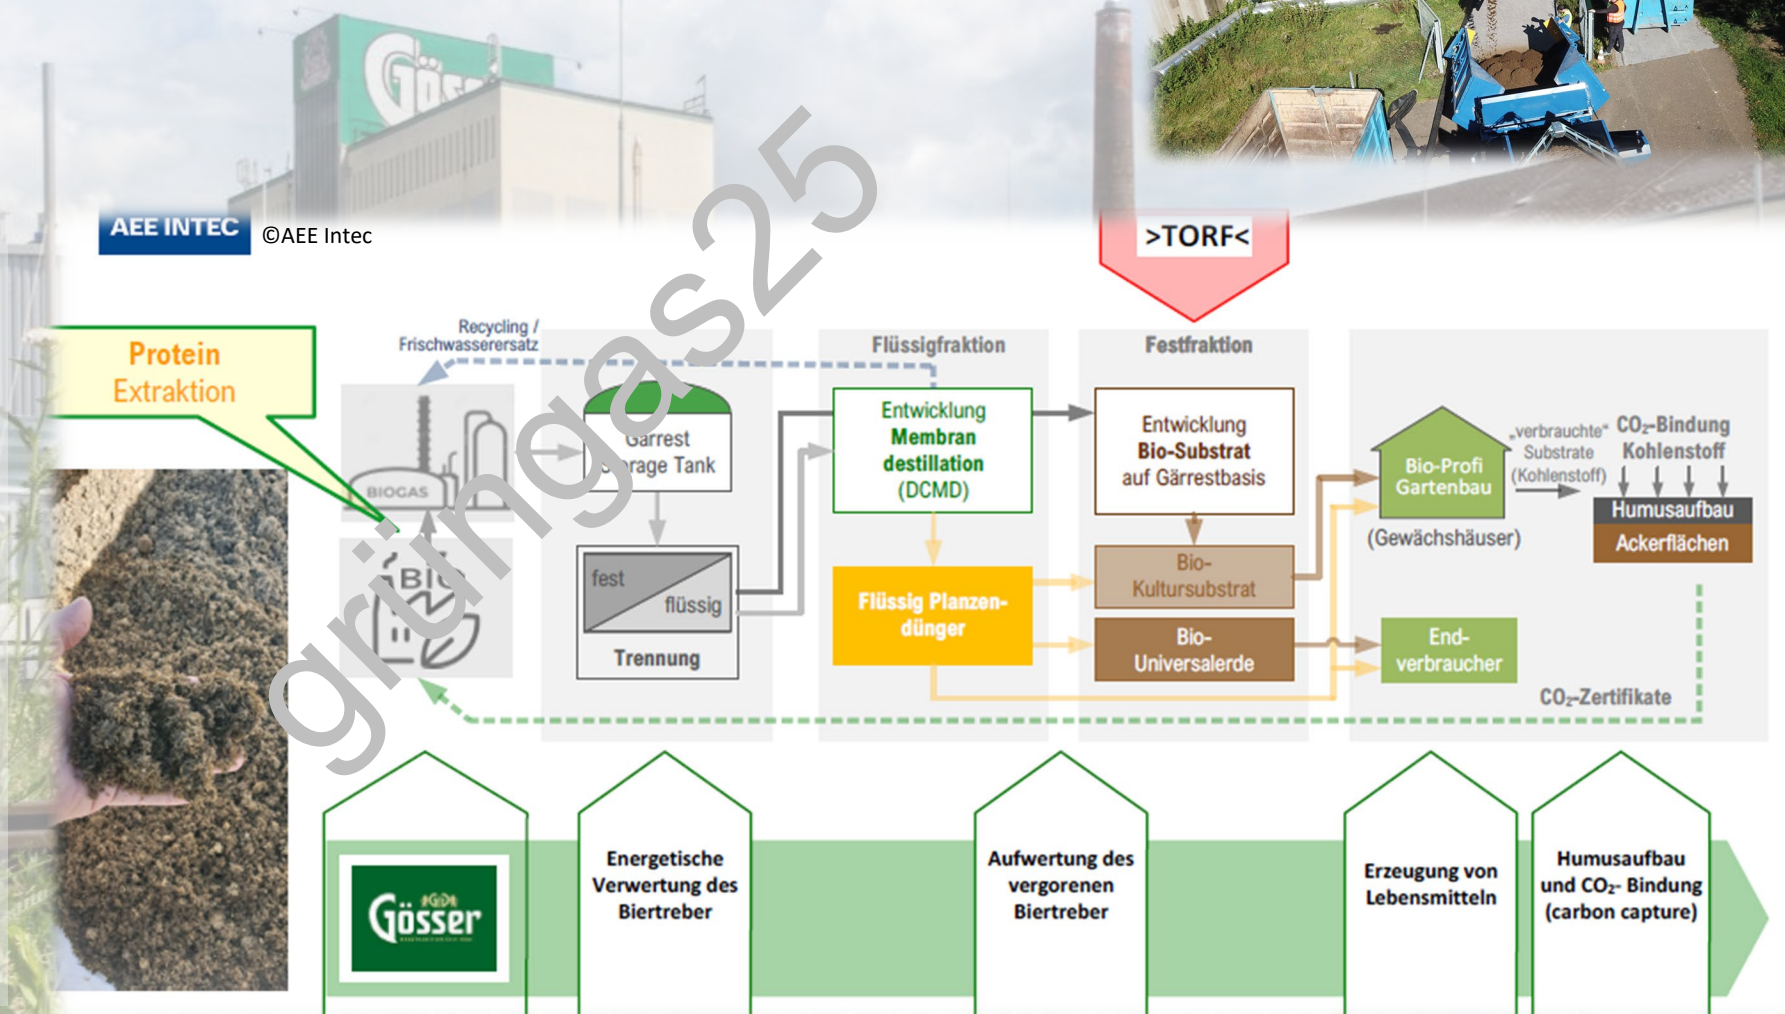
AEE INTEC ©AEE Intec

>TORF<

Protein Extraktion

Recycling / Frischwasserersatz

BIOGAS

BIO

Gärrest Storage Tank

fest flüssig

Trennung

Flüssigfraktion

Entwicklung Membran destillation (DCMD)

Flüssig Planzendünger

Festfraktion

Entwicklung Bio-Substrat auf Gärrestbasis

Bio-Kultursubstrat

Bio-Universalerde

Bio-Profi Gartenbau

(Gewächshäuser)

„verbrauchte“ Substrate (Kohlenstoff)

$CO_2$-Bindung Kohlenstoff

Humusaufbau

Ackerflächen

End-verbraucher

$CO_2$-Zertifikate

Gösser

Energetische Verwertung des Biertreber

Aufwertung des vergorenen Biertreber

Erzeugung von Lebensmitteln

Humusaufbau und $CO_2$- Bindung (carbon capture)

grüngas25